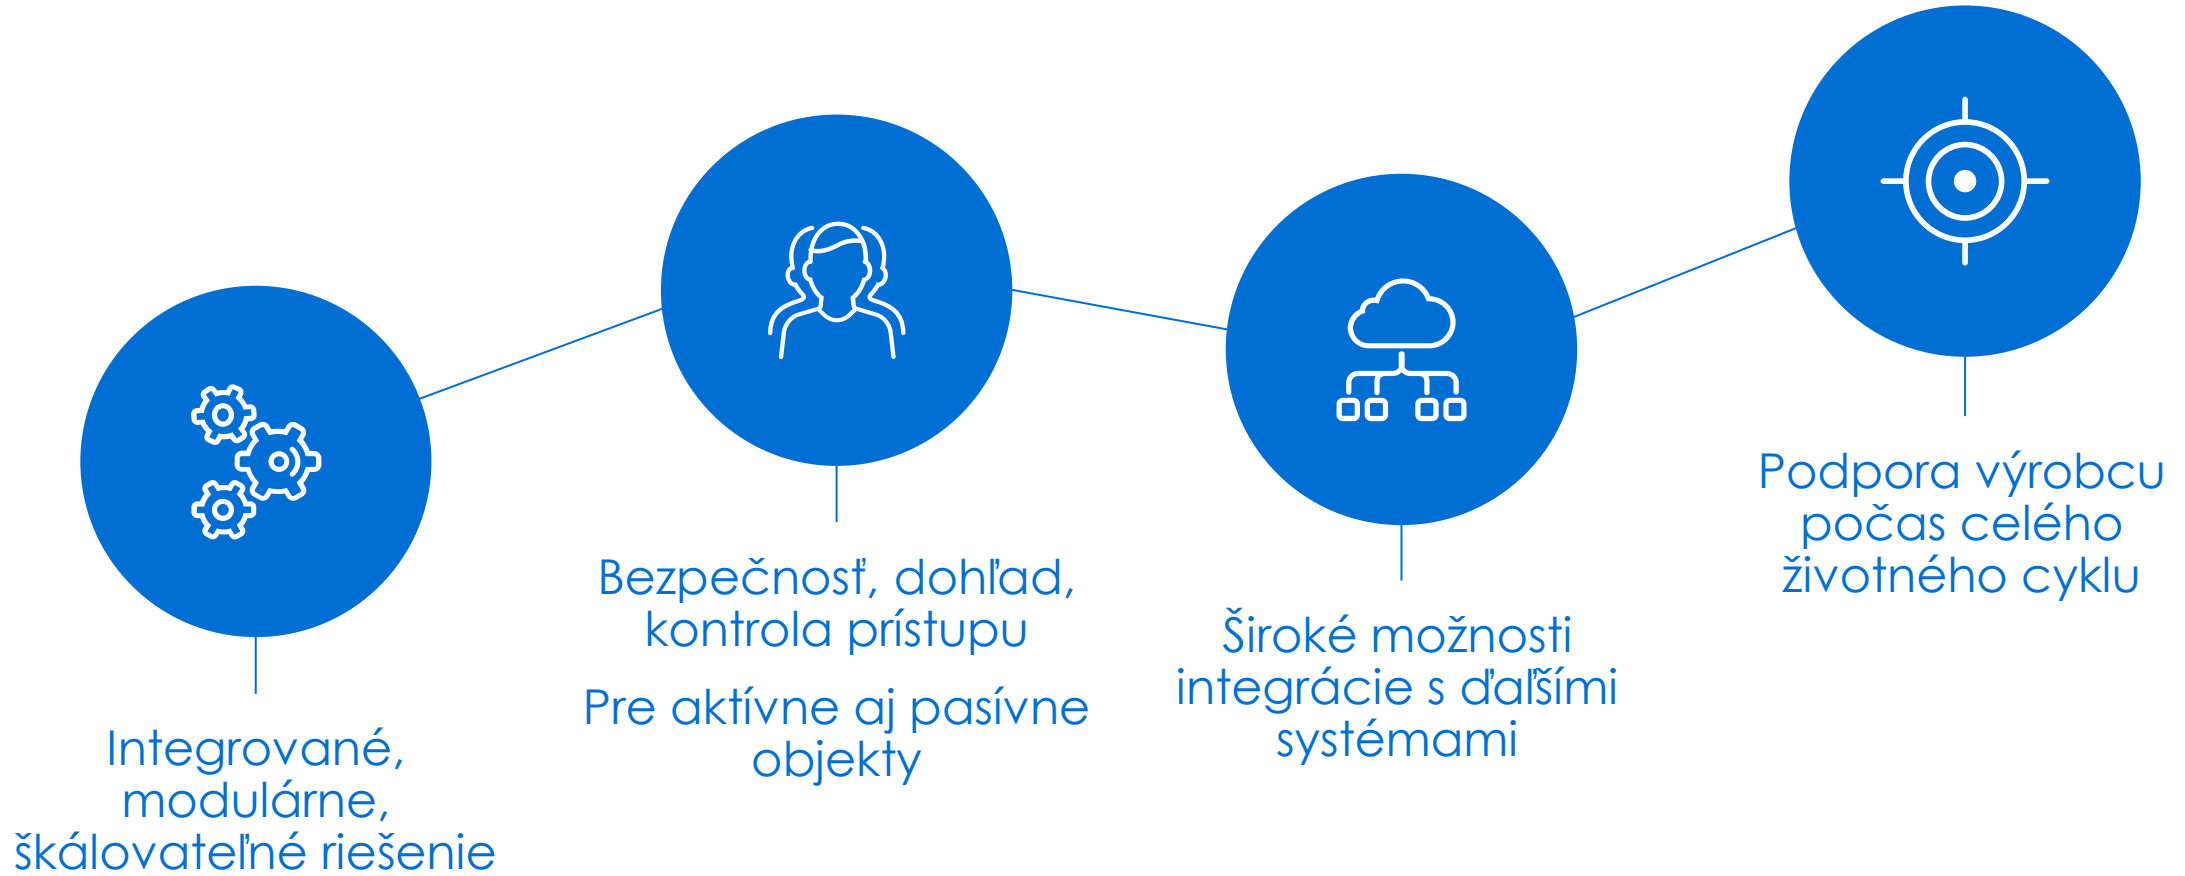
Integrované, modulárne, škálovateľné riešenie

Bezpečnosť, dohľad, kontrola prístupu

Pre aktívne aj pasívne objekty

Široké možnosti integrácie s ďalšími systémami

Podpora výrobcu počas celého životného cyklu